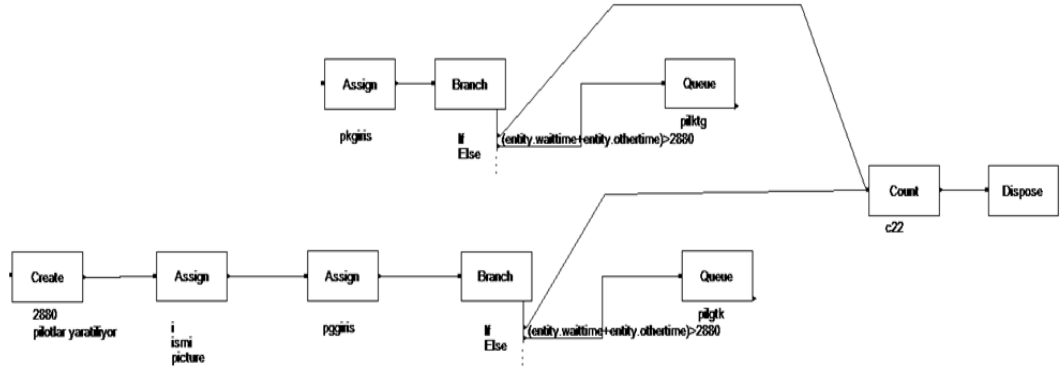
Assign

pkgiris

Branch

If
Else

Queue

pilktg

(entity.waittime+entity.othertime)>2880

Count

c22

Dispose

Create

2880
pilotlar yaratiliyor

Assign

i
ismi
picture

Assign

pggiris

Branch

If
Else

Queue

pilgtk

(entity.waittime+entity.othertime)>2880